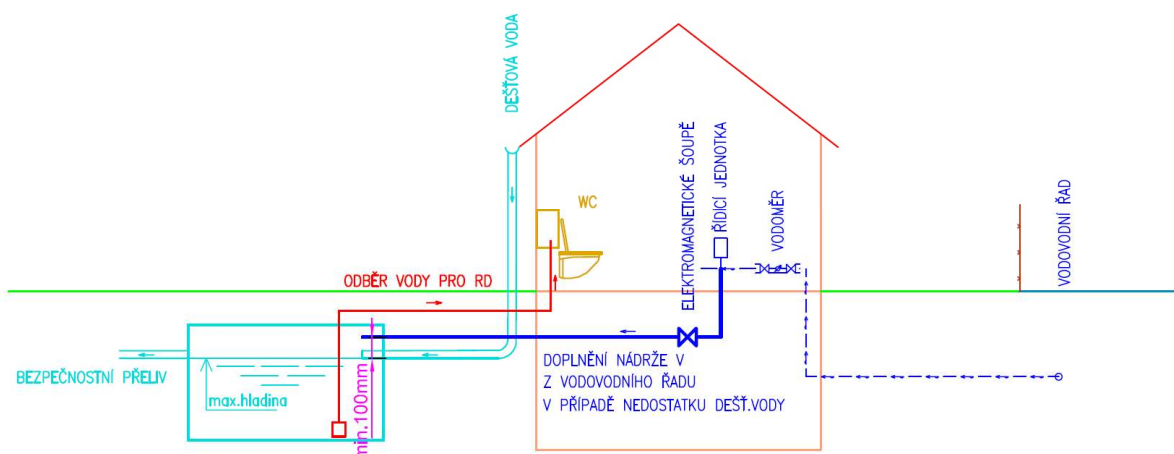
DEŠŤOVÁ VODA

ELEKTROMAGNETICKÉ ŠOUPĚ

ŘÍDICÍ JEDNOTKA

VODOMĚR

VODOVODNÍ ŘAD

WC

ODBĚR VODY PRO RD

BEZPEČNOSTNÍ PŘELIV

max.hladina

min.100mm

DOPLNĚNÍ NÁDRŽE V
Z VODOVODNÍHO ŘADU
V PŘÍPADĚ NEDOSTATKU DEŠŤ.VODY